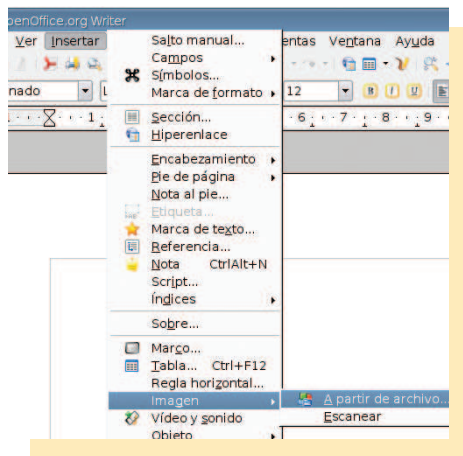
penOffice.org Writer

Ver Insertar

nado

Salto manual...
Campos
Símbolos...
Marca de formato
Sección...
Hiperenlace
Encabezamiento
Pie de página
Nota al pie...
Etiqueta...
Marca de texto...
Referencia...
Nota CtrlAlt+N
Script...
Índices
Sobre...
Marco...
Tabla... Ctrl+F12
Regla horizontal...
Imagen
Vídeo y sonido
Objeto

ntas Ventana Ayuda

12

A partir de archivo...
Escanear